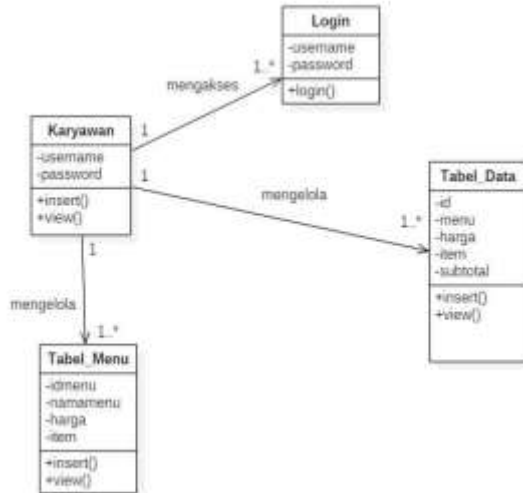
Login
-username
-password
+login()

mengakses
1..*

Karyawan
1
-username
-password
+insert()
+view()

1
mengelola
1..*

Tabel_Data
-id
-menu
-harga
-item
-subtotal
+insert()
+view()

1
mengelola
1..*

Tabel_Menu
-idmenu
-namamenu
-harga
-item
+insert()
+view()